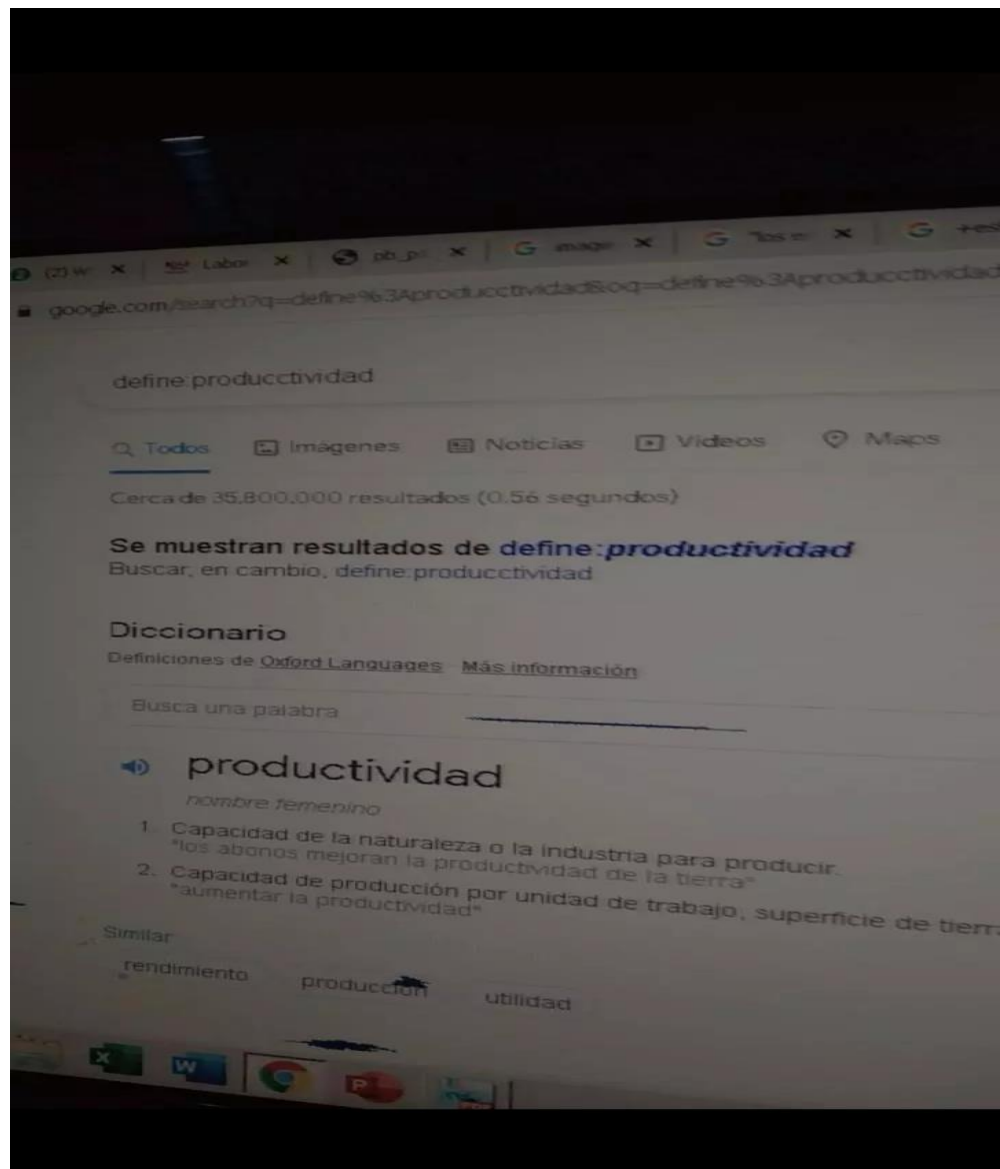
(2) W × | Labor × | pb_p × | G image × | G "los e × | G +es

google.com/search?q=define%3Aproducctividad&oq=define%3Aproducctividad

define:producctividad

Todos   Imágenes   Noticias   Videos   Maps

Cerca de 35.800.000 resultados (0.56 segundos)

Se muestran resultados de define:productividad
Buscar, en cambio, define:producctividad

Diccionario
Definiciones de Oxford Languages   Más información

Busca una palabra

productividad
nombre femenino

1. Capacidad de la naturaleza o la industria para producir.
"los abonos mejoran la productividad de la tierra"
2. Capacidad de producción por unidad de trabajo, superficie de tierr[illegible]
"aumentar la productividad"

Similar
rendimiento   producción   utilidad